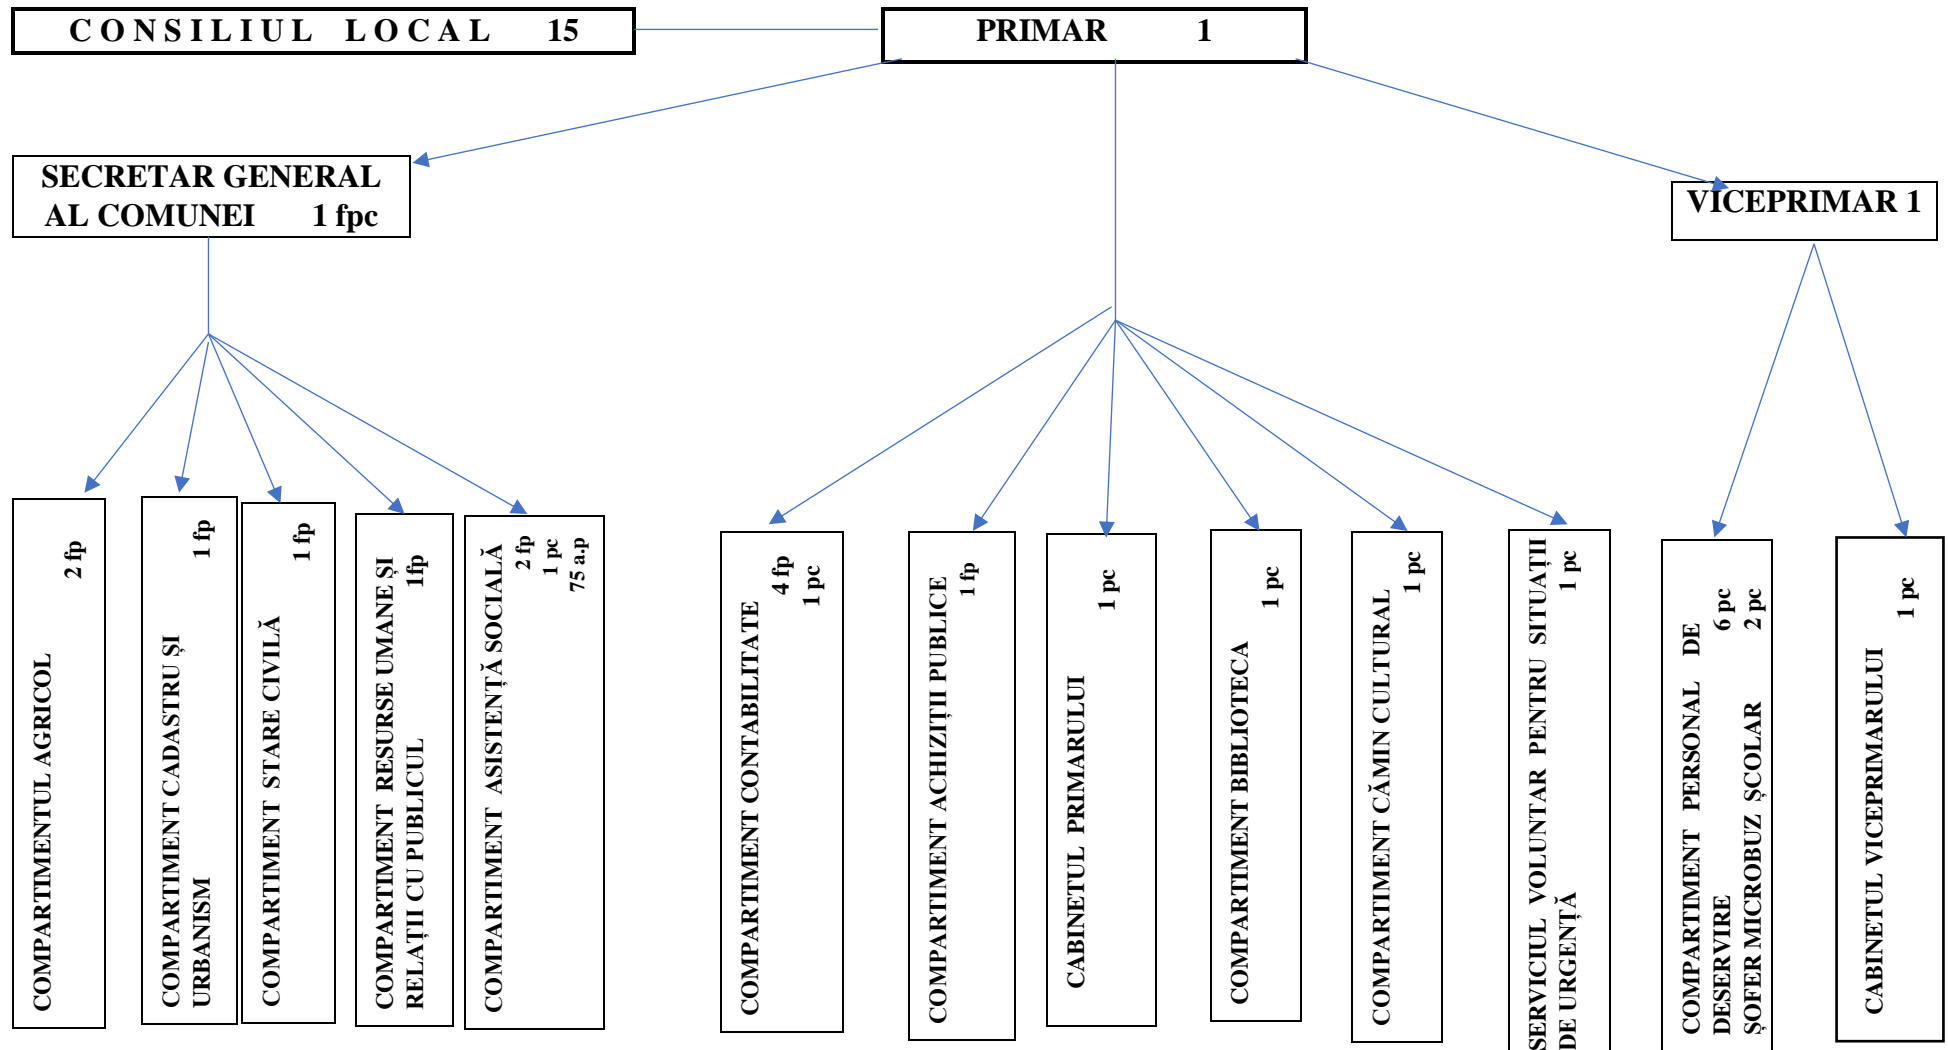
CONSILIUL LOCAL 15

PRIMAR 1

SECRETAR GENERAL AL COMUNEI 1 fpc

VICEPRIMAR 1

COMPARTIMENTUL AGRICOL 2 fp

COMPARTIMENT CADASTRU ȘI URBANISM 1 fp

COMPARTIMENT STARE CIVILĂ 1 fp

COMPARTIMENT RESURSE UMANE ȘI RELAȚII CU PUBLICUL 1fp

COMPARTIMENT ASISTENȚĂ SOCIALĂ 2 fp 1 pc 75 a.p

COMPARTIMENT CONTABILITATE 4 fp 1 pc

COMPARTIMENT ACHIZIȚII PUBLICE 1 fp

CABINETUL PRIMARULUI 1 pc

COMPARTIMENT BIBLIOTECA 1 pc

COMPARTIMENT CĂMIN CULTURAL 1 pc

SERVICIUL VOLUNTAR PENTRU SITUAȚII DE URGENȚĂ 1 pc

COMPARTIMENT PERSONAL DE DESERVIRE 6 pc ȘOFER MICROBUZ ȘCOLAR 2 pc

CABINETUL VICEPRIMARULUI 1 pc